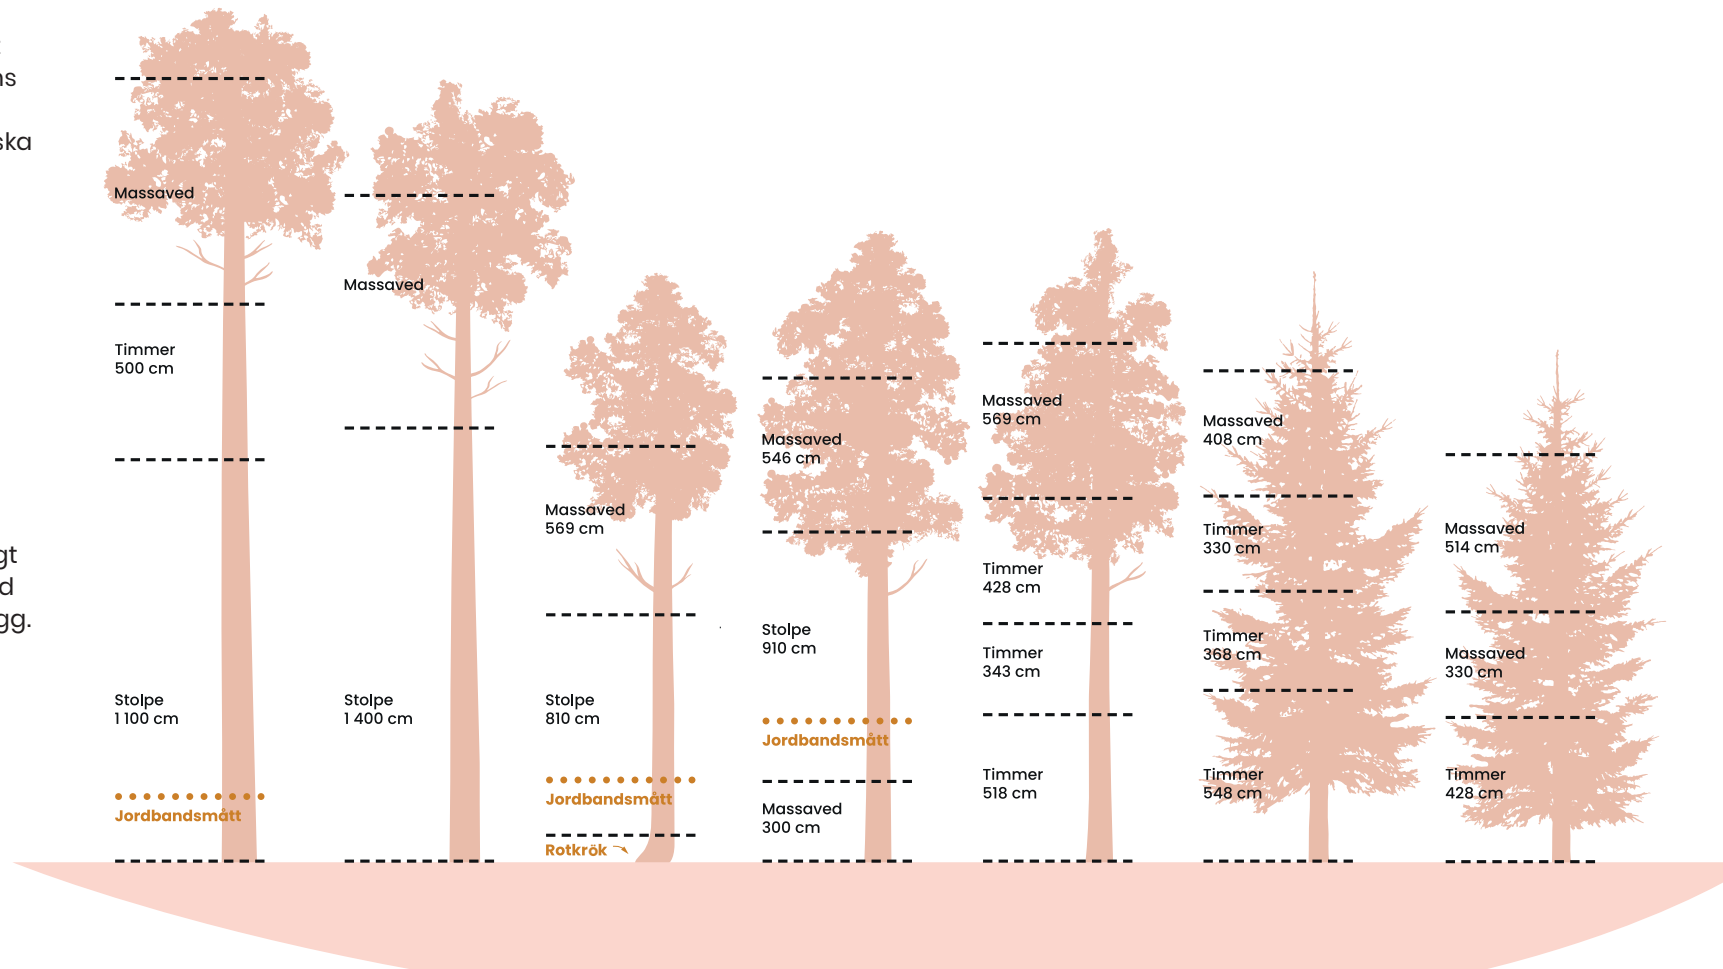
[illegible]
as

ska

gt
d
gg.

Massaved

Timmer
500 cm

Stolpe
1 100 cm

Jordbandsmått

Massaved

Stolpe
1 400 cm

Massaved
569 cm

Stolpe
810 cm

Jordbandsmått

Rotkrök

Massaved
546 cm

Stolpe
910 cm

Jordbandsmått

Massaved
300 cm

Massaved
569 cm

Timmer
428 cm

Timmer
343 cm

Timmer
518 cm

Massaved
408 cm

Timmer
330 cm

Timmer
368 cm

Timmer
548 cm

Massaved
514 cm

Massaved
330 cm

Timmer
428 cm